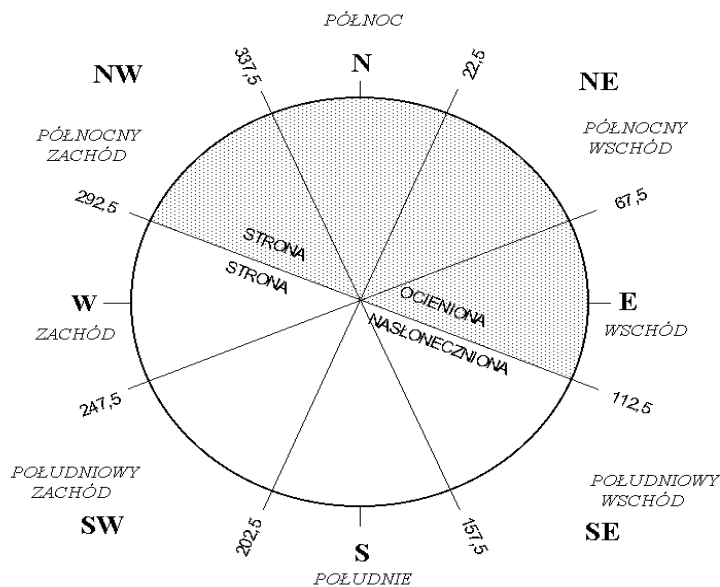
PÓŁNOC

N

337,5

22,5

NW

NE

PÓŁNOCNY ZACHÓD

PÓŁNOCNY WSCHÓD

292,5

67,5

STRONA

OCIENIONA

STRONA

NASŁONECZNIONA

W

E

ZACHÓD

WSCHÓD

247,5

112,5

POŁUDNIOWY ZACHÓD

POŁUDNIOWY WSCHÓD

SW

202,5

157,5

SE

S

POŁUDNIE